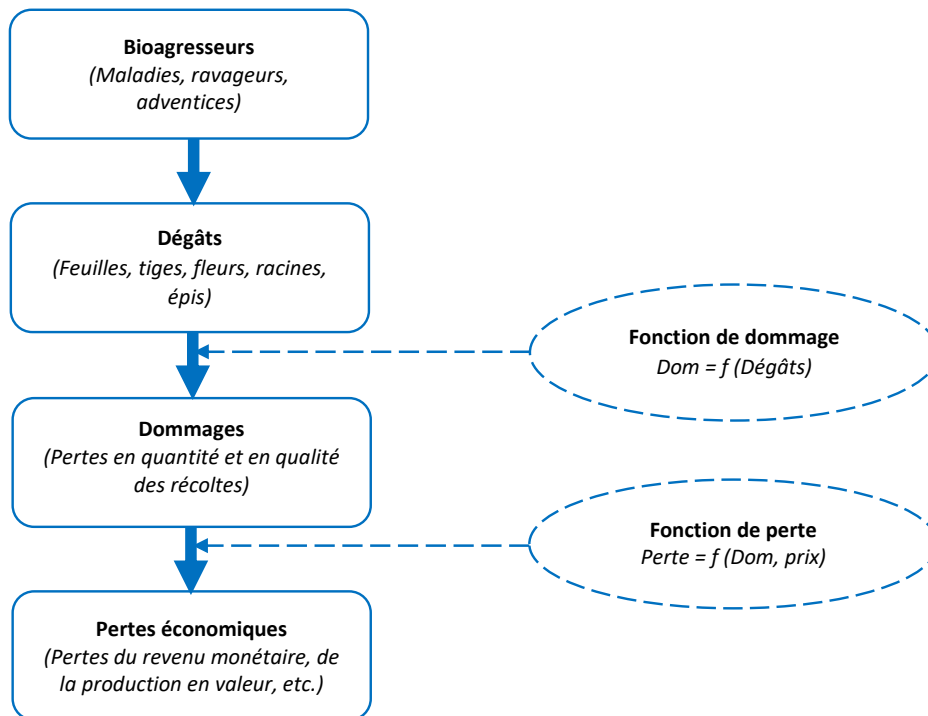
**Bioagresseurs**
*(Maladies, ravageurs, adventices)*

**Dégâts**
*(Feuilles, tiges, fleurs, racines, épis)*

**Fonction de dommage**
*Dom = f (Dégâts)*

**Dommages**
*(Pertes en quantité et en qualité des récoltes)*

**Fonction de perte**
*Perte = f (Dom, prix)*

**Pertes économiques**
*(Pertes du revenu monétaire, de la production en valeur, etc.)*